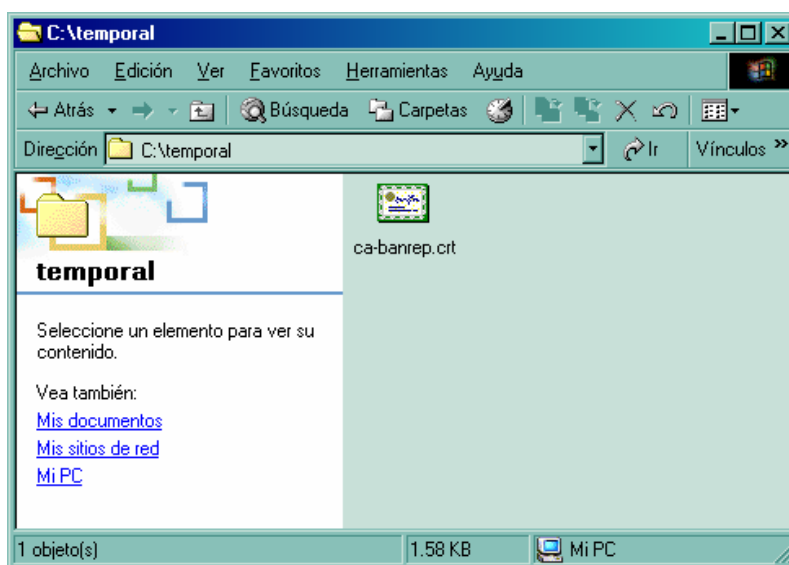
C:\temporal

Archivo Edición Ver Favoritos Herramientas Ayuda

Atrás Búsqueda Carpetas

Dirección C:\temporal Ir Vínculos »

temporal

Seleccione un elemento para ver su contenido.

Vea también:
Mis documentos
Mis sitios de red
Mi PC

ca-banrep.crt

1 objeto(s) 1.58 KB Mi PC